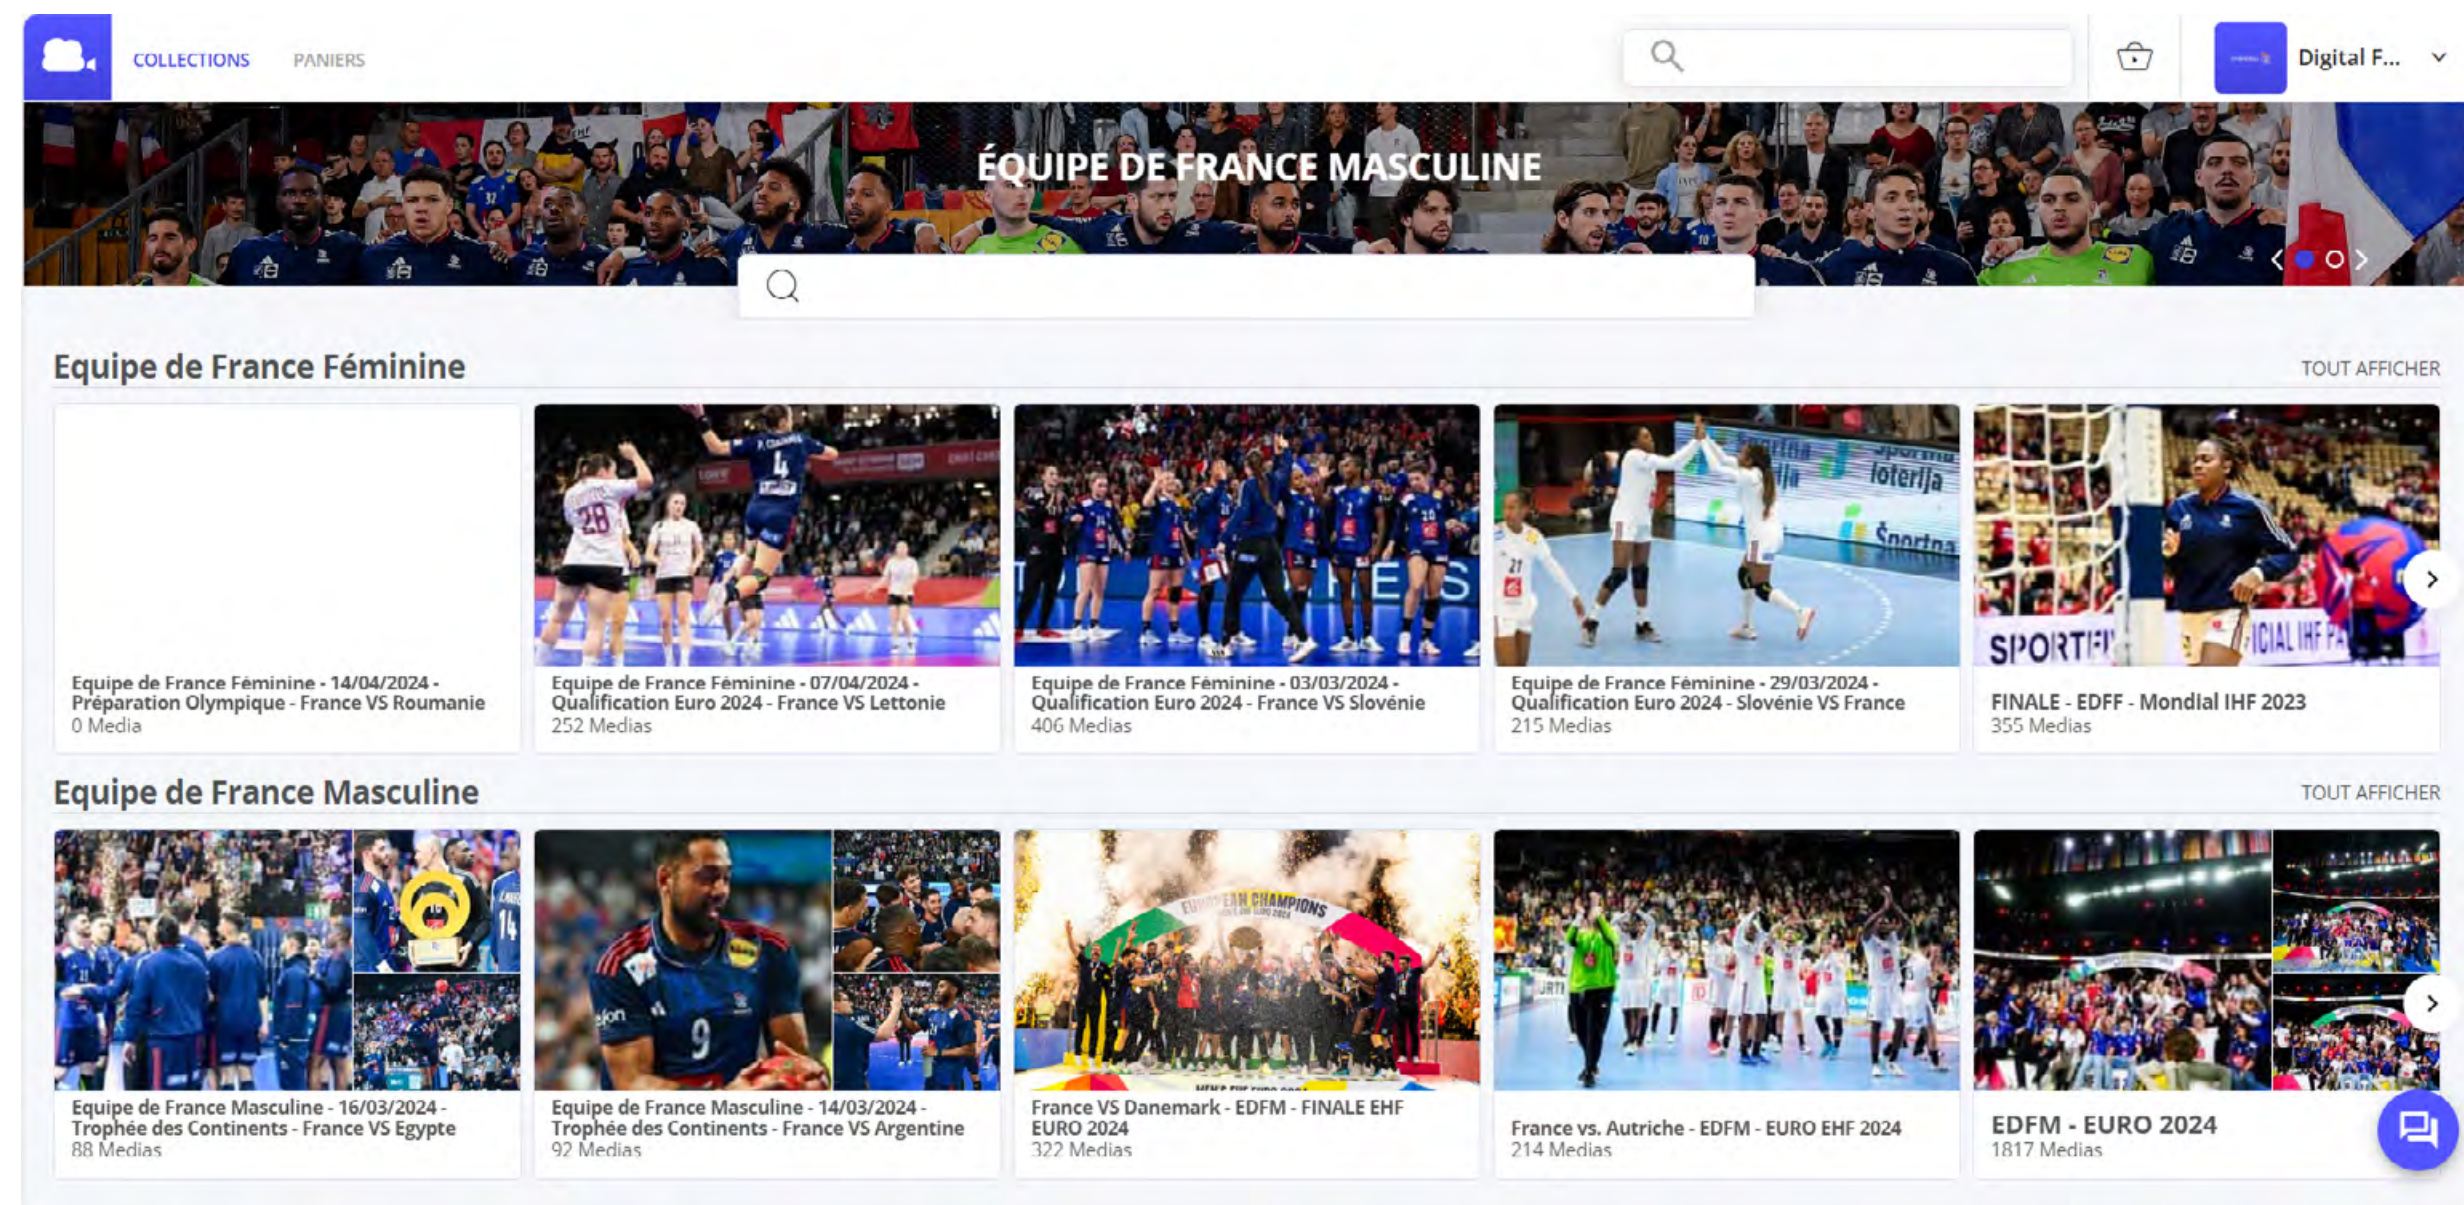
COLLECTIONS PANIERS

Digital F...

ÉQUIPE DE FRANCE MASCULINE

Equipe de France Féminine

TOUT AFFICHER

Equipe de France Féminine - 14/04/2024 - Préparation Olympique - France VS Roumanie
0 Media

Equipe de France Féminine - 07/04/2024 - Qualification Euro 2024 - France VS Lettonie
252 Medias

Equipe de France Féminine - 03/03/2024 - Qualification Euro 2024 - France VS Slovénie
406 Medias

Equipe de France Féminine - 29/03/2024 - Qualification Euro 2024 - Slovénie VS France
215 Medias

FINALE - EDFF - Mondial IHF 2023
355 Medias

Equipe de France Masculine

TOUT AFFICHER

Equipe de France Masculine - 16/03/2024 - Trophée des Continents - France VS Egypte
88 Medias

Equipe de France Masculine - 14/03/2024 - Trophée des Continents - France VS Argentine
92 Medias

France VS Danemark - EDFM - FINALE EHF EURO 2024
322 Medias

France vs. Autriche - EDFM - EURO EHF 2024
214 Medias

EDFM - EURO 2024
1817 Medias